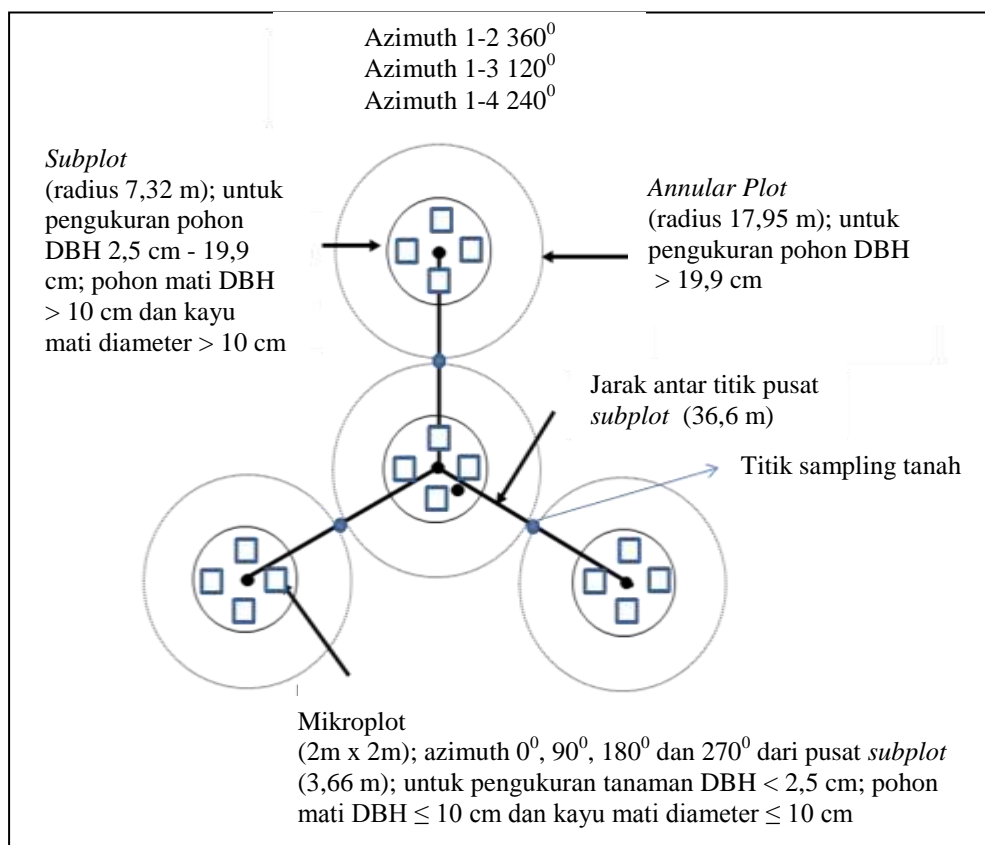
Azimuth 1-2 $360^0$
Azimuth 1-3 $120^0$
Azimuth 1-4 $240^0$

*Subplot*
(radius 7,32 m); untuk pengukuran pohon DBH 2,5 cm - 19,9 cm; pohon mati DBH > 10 cm dan kayu mati diameter > 10 cm

*Annular Plot*
(radius 17,95 m); untuk pengukuran pohon DBH > 19,9 cm

Jarak antar titik pusat *subplot* (36,6 m)

Titik sampling tanah

Mikroplot
(2m x 2m); azimuth $0^0$, $90^0$, $180^0$ dan $270^0$ dari pusat *subplot* (3,66 m); untuk pengukuran tanaman DBH < 2,5 cm; pohon mati DBH $\leq$ 10 cm dan kayu mati diameter $\leq$ 10 cm